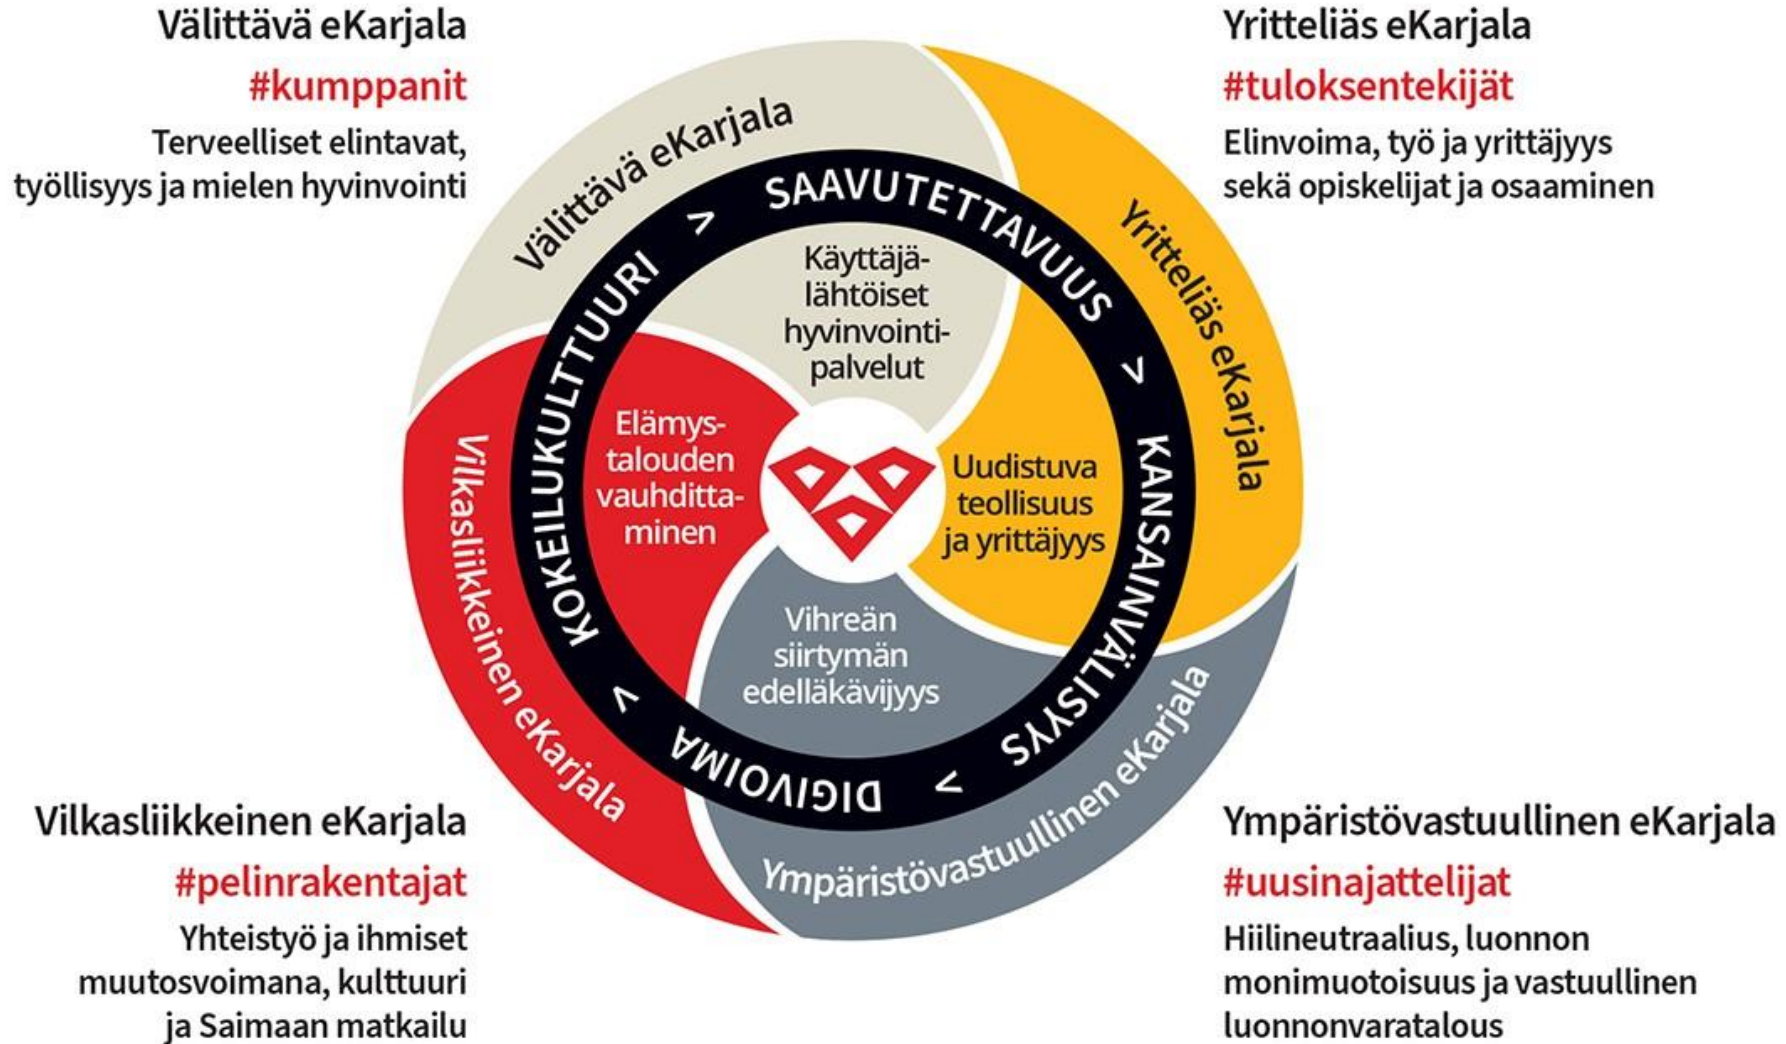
Välittävä eKarjala
#kumppanit
Terveelliset elintavat, työllisyys ja mielen hyvinvointi

Yritteliäs eKarjala
#tuloksentekijät
Elinvoima, työ ja yrittäjyys sekä opiskelijat ja osaaminen

Välittävä eKarjala

SAAVUTETTAVUUS >

Yritteliäs eKarjala

KOKEILUKULTTUURI >

Käyttäjälähtöiset hyvinvointipalvelut

Elämystalouden vauhdittaminen

Uudistuva teollisuus ja yrittäjyys

KANSAINVÄLISYYS >

Vihreän siirtymän edelläkävijyys

DIGIVOIMA <

Vilkasliikkeinen eKarjala

Ympäristövastuullinen eKarjala

Vilkasliikkeinen eKarjala
#pelinrakentajat
Yhteistyö ja ihmiset muutosvoimana, kulttuuri ja Saimaan matkailu

Ympäristövastuullinen eKarjala
#uusinajattelijat
Hiilineutraalius, luonnon monimuotoisuus ja vastuullinen luonnonvaratalous